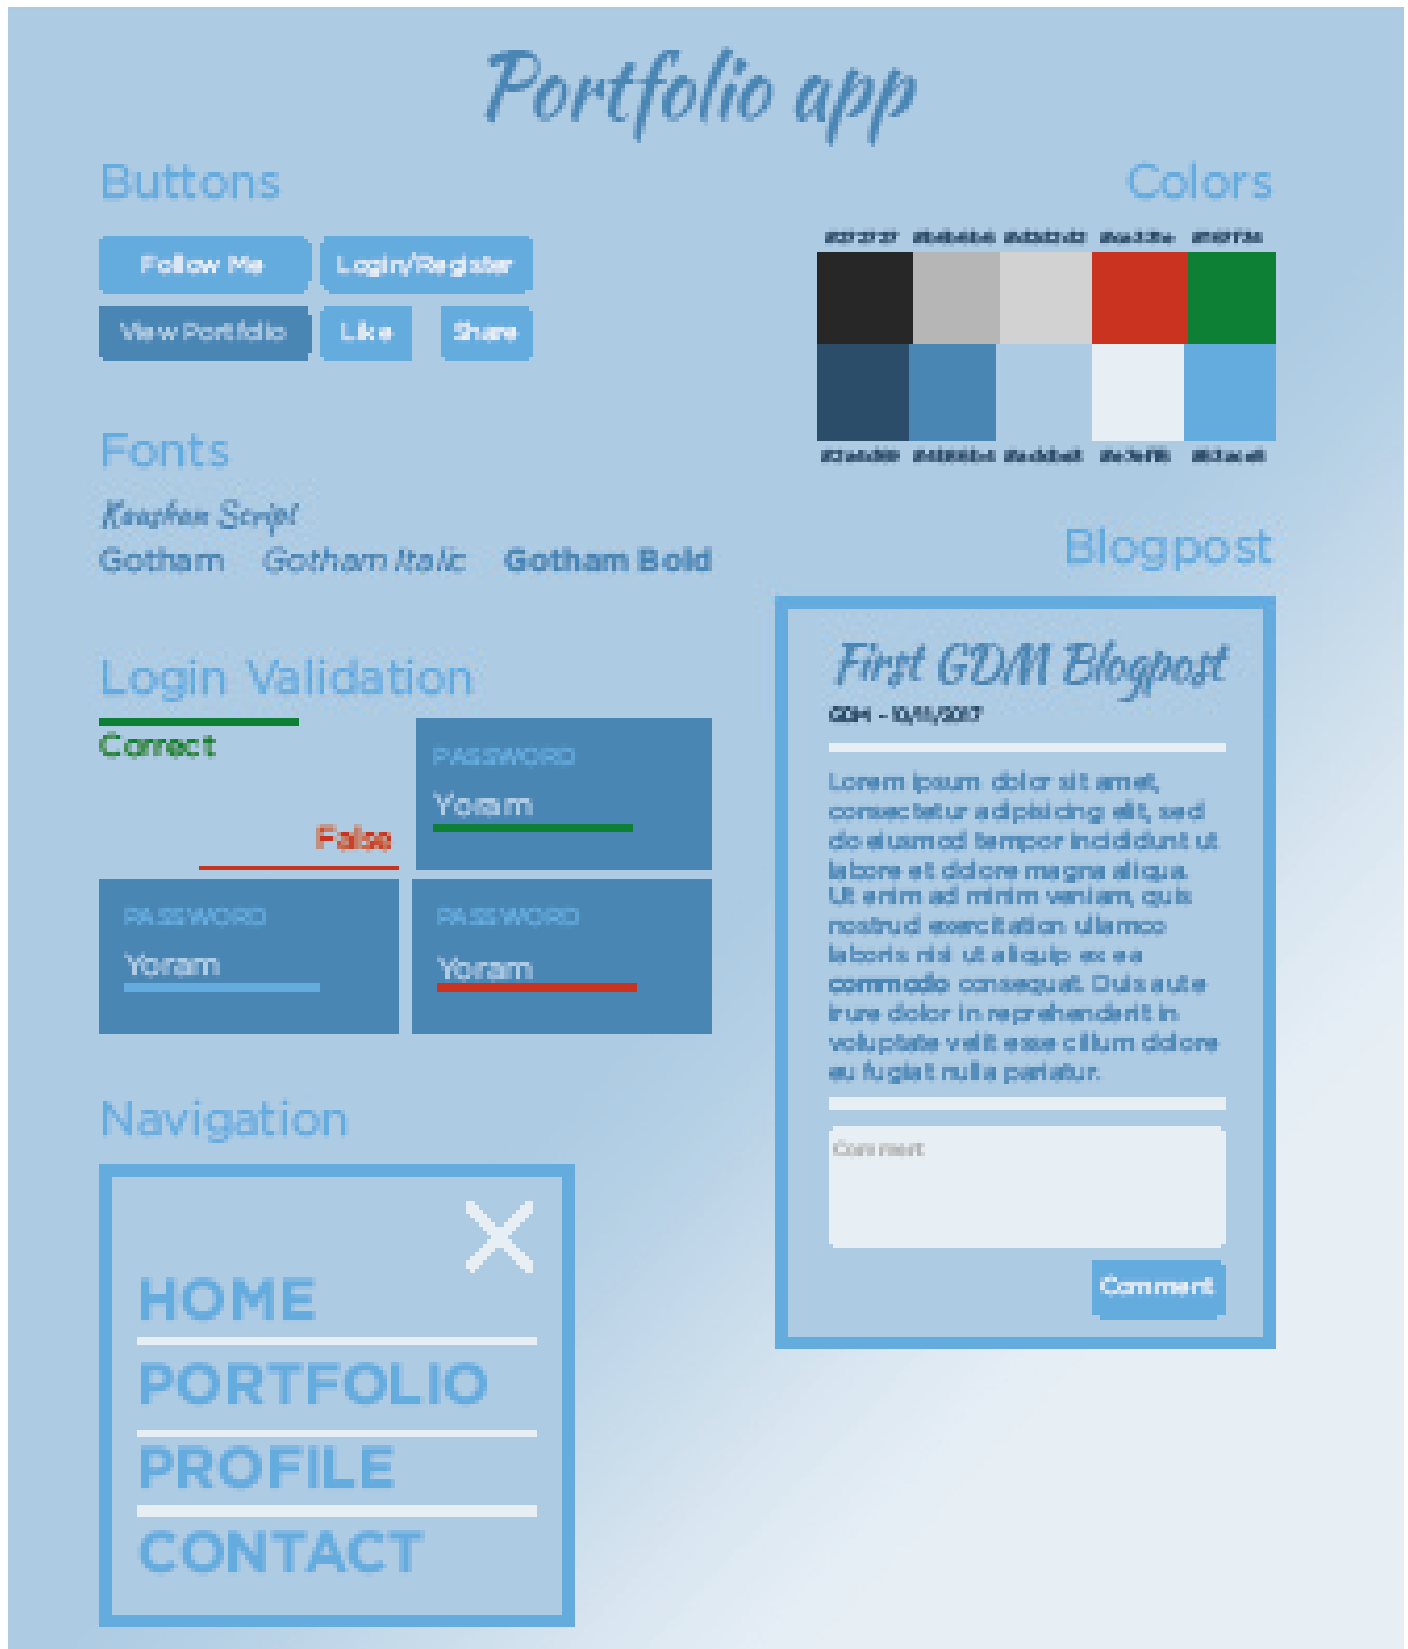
Portfolio app

Buttons

Follow Me

Login/Register

View Portfolio

Like

Share

Colors

#272727 #b4b4b4 #d2d2d2 #ca321e #107f36

#2a4b69 #4682b4 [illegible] #e7edf5 #63aadf

Fonts

Kaushan Script

Gotham Gotham Italic Gotham Bold

Login Validation

Correct

False

PASSWORD

Yoram

PASSWORD

Yoram

PASSWORD

Yoram

Navigation

HOME

PORTFOLIO

PROFILE

CONTACT

Blogpost

First GDM Blogpost

GDM - 10/11/2017

Lorem ipsum dolor sit amet, consectetur adipisicing elit, sed do eiusmod tempor incididunt ut labore et dolore magna aliqua. Ut enim ad minim veniam, quis nostrud exercitation ullamco laboris nisi ut aliquip ex ea commodo consequat. Duis aute irure dolor in reprehenderit in voluptate velit esse cillum dolore eu fugiat nulla pariatur.

Comment

Comment